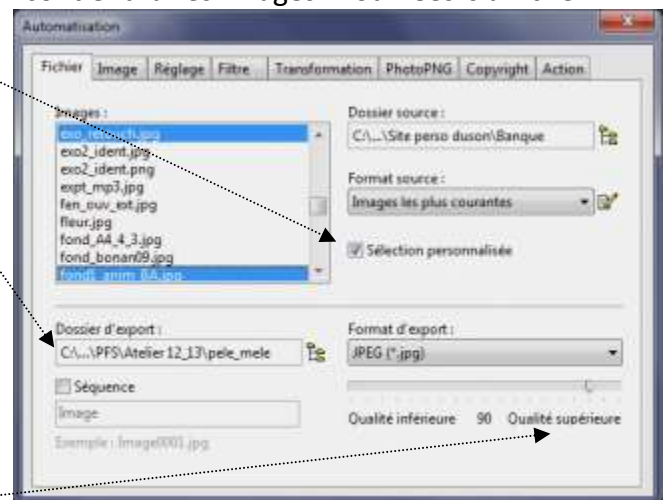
Automatisation

Fichier | Image | Réglage | Filtre | Transformation | PhotoPNG | Copyright | Action

Images :
exo_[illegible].jpg
exo2_ident.jpg
exo2_ident.png
expt_mp3.jpg
fen_ouv_ext.jpg
fleur.jpg
fond_A4_4_3.jpg
fond_bonan09.jpg
fond1_anim_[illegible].jpg

Dossier source :
C:\...\Site perso duson\Banque

Format source :
Images les plus courantes

Sélection personnalisée

Dossier d'export :
C:\...\PFS\Atelier 12_13\pele_mele

Séquence

Image

Exemple : Image0001.jpg

Format d'export :
JPEG (*.jpg)

Qualité inférieure 90 Qualité supérieure